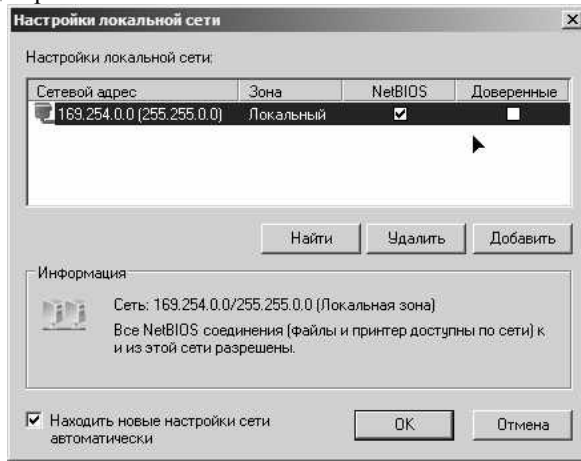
Настройки локальной сети

×

Настройки локальной сети:

| Сетевой адрес | Зона | NetBIOS | Доверенные |
|---|---|---|---|
| 169.254.0.0 (255.255.0.0) | Локальный | ☑ | ☐ |

Найти

Удалить

Добавить

Информация

Сеть: 169.254.0.0/255.255.0.0 (Локальная зона)

Все NetBIOS соединения (файлы и принтер доступны по сети) к и из этой сети разрешены.

☑ Находить новые настройки сети автоматически

OK

Отмена